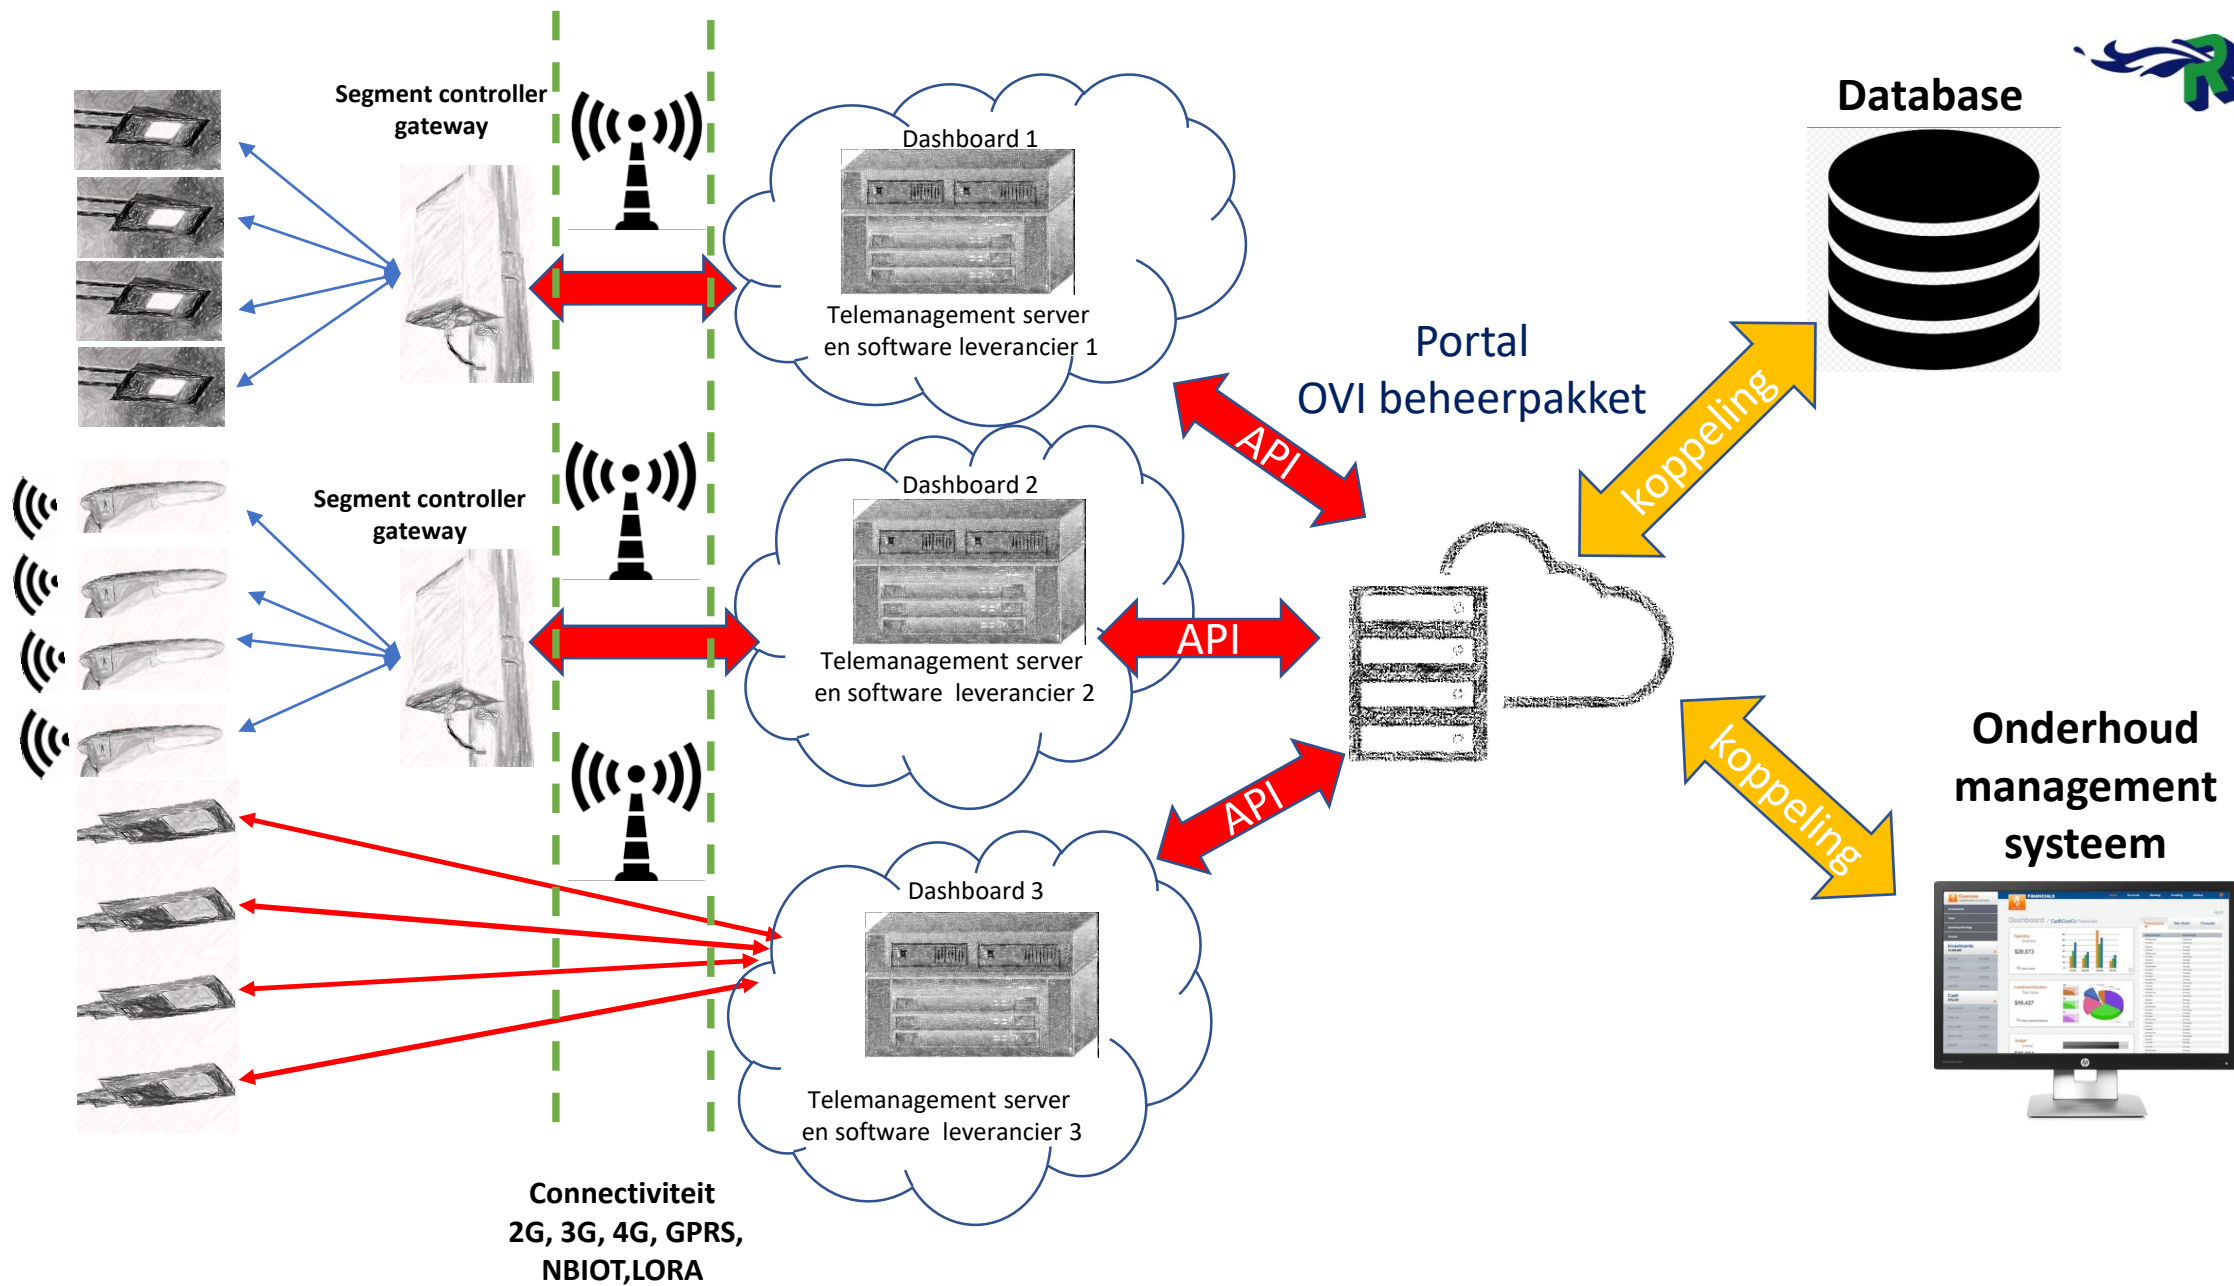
Segment controller gateway

Dashboard 1

Telemanagement server en software leverancier 1

Database

Portal
OVI beheerpakket

API

koppeling

Segment controller gateway

Dashboard 2

Telemanagement server en software leverancier 2

API

API

koppeling

Onderhoud management systeem

Dashboard 3

Telemanagement server en software leverancier 3

Connectiviteit
2G, 3G, 4G, GPRS, NBIOT,LORA